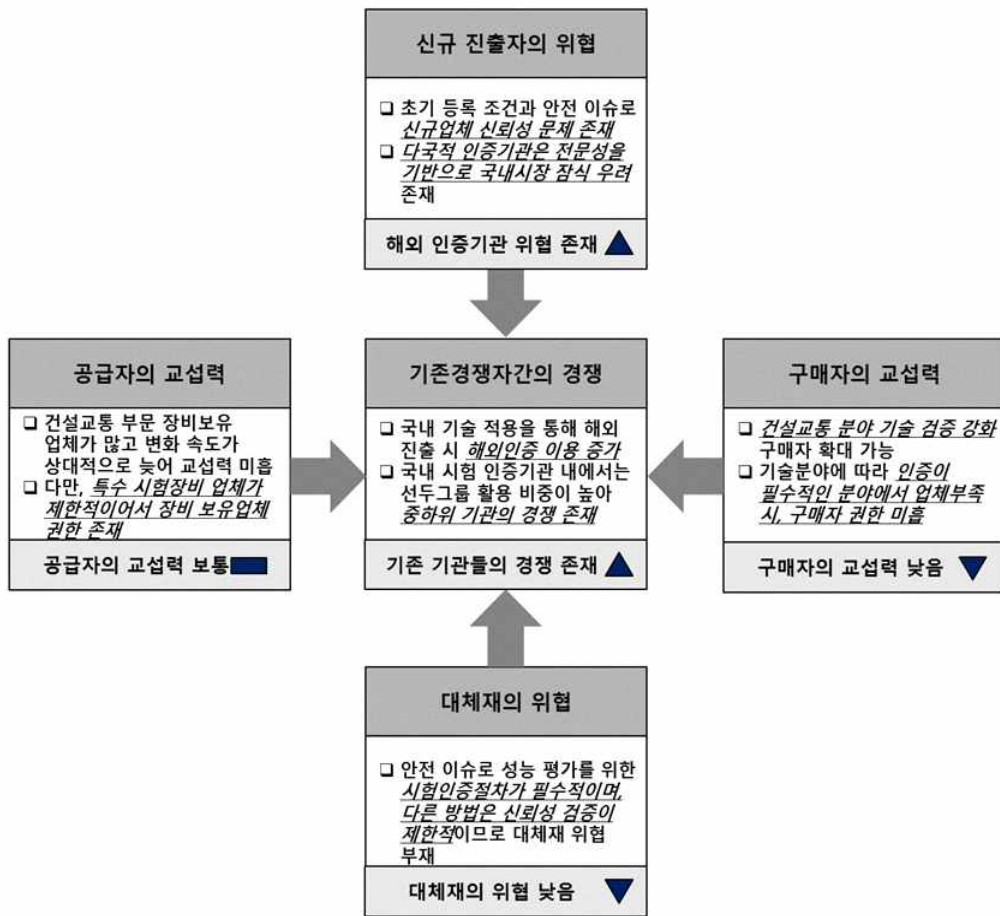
신규 진출자의 위협

❑ 초기 등록 조건과 안전 이슈로 신규업체 신뢰성 문제 존재
❑ 다국적 인증기관은 전문성을 기반으로 국내시장 잠식 우려 존재

해외 인증기관 위협 존재

공급자의 교섭력

❑ 건설교통 부문 장비보유 업체가 많고 변화 속도가 상대적으로 늦어 교섭력 미흡
❑ 다만, 특수 시험장비 업체가 제한적이어서 장비 보유업체 권한 존재

공급자의 교섭력 보통

기존경쟁자간의 경쟁

❑ 국내 기술 적용을 통해 해외 진출 시 해외인증 이용 증가
❑ 국내 시험 인증기관 내에서는 선두그룹 활용 비중이 높아 중하위 기관의 경쟁 존재

기존 기관들의 경쟁 존재

구매자의 교섭력

❑ 건설교통 분야 기술 검증 강화 구매자 확대 가능
❑ 기술분야에 따라 인증이 필수적인 분야에서 업체부족 시, 구매자 권한 미흡

구매자의 교섭력 낮음

대체재의 위협

❑ 안전 이슈로 성능 평가를 위한 시험인증절차가 필수적이며, 다른 방법은 신뢰성 검증이 제한적이므로 대체재 위협 부재

대체재의 위협 낮음